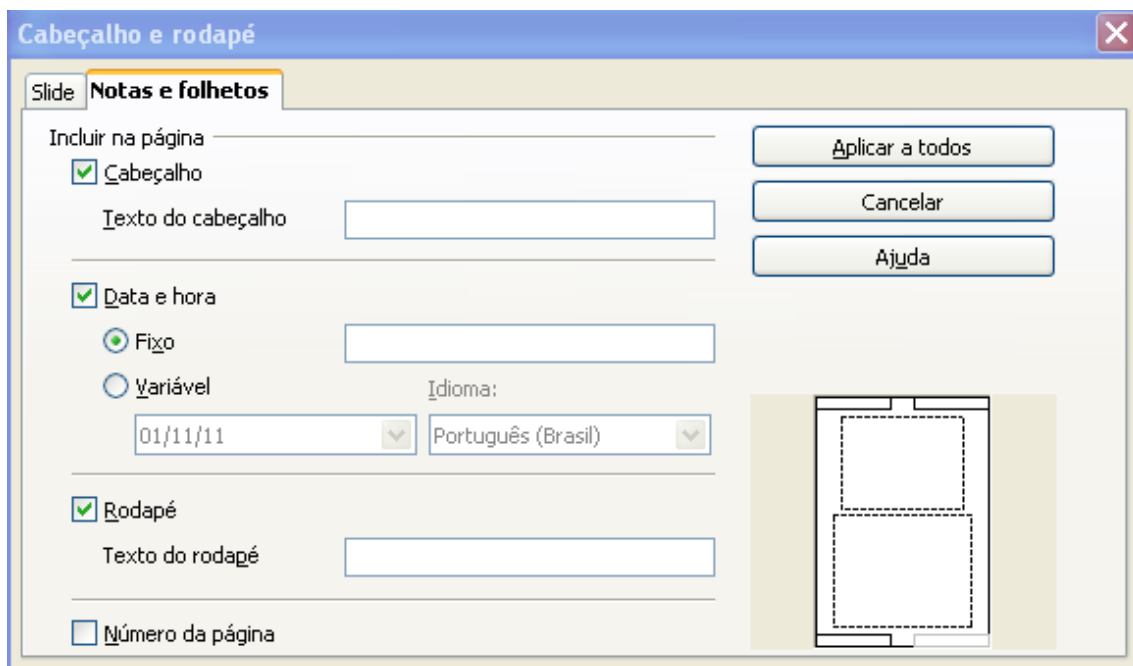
Cabeçalho e rodapé

Slide
Notas e folhetos

Incluir na página

Cabeçalho

Texto do cabeçalho

Data e hora

Fixo

Variável

Idioma:

01/11/11

Português (Brasil)

Rodapé

Texto do rodapé

Número da página

Aplicar a todos

Cancelar

Ajuda